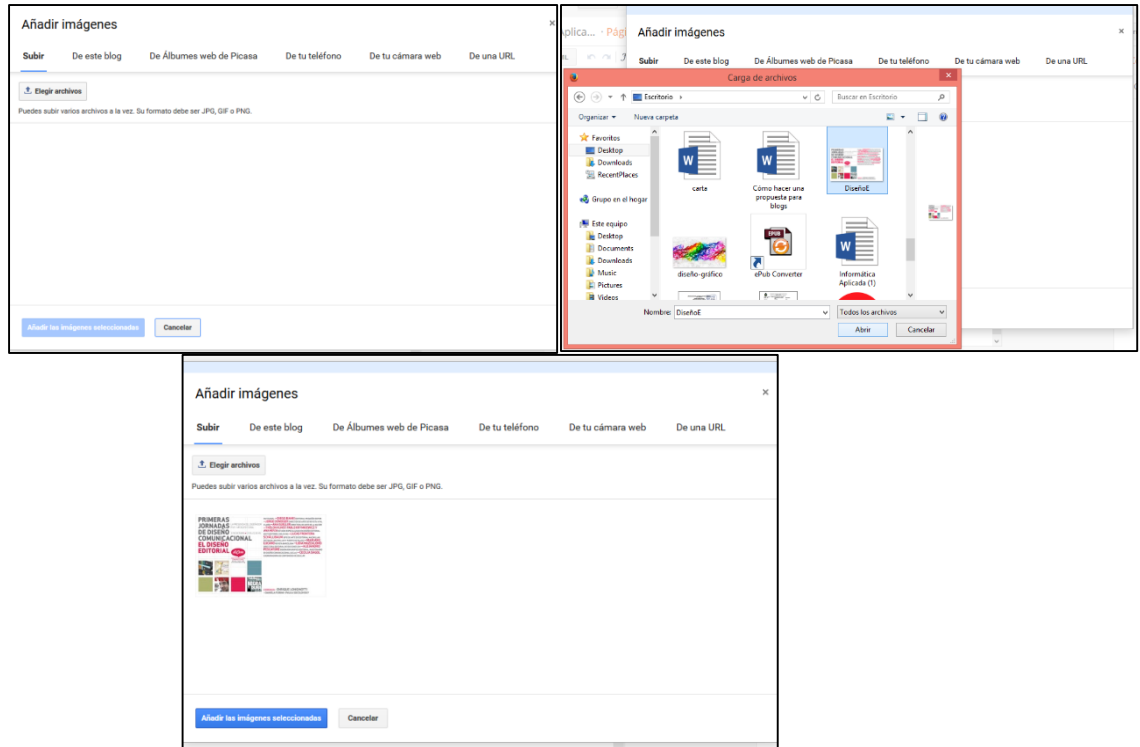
Añadir imágenes

×

Subir
De este blog
De Álbumes web de Picasa
De tu teléfono
De tu cámara web
De una URL

Elegir archivos

Puedes subir varios archivos a la vez. Su formato debe ser JPG, GIF o PNG.

Añadir las imágenes seleccionadas
Cancelar

Aplica... · Pág

Añadir imágenes

×

Subir
De este blog
De Álbumes web de Picasa
De tu teléfono
De tu cámara web
De una URL

Carga de archivos

Escritorio

Buscar en Escritorio

Organizar ▾
Nueva carpeta

Favoritos
Desktop
Downloads
RecentPlaces

Grupo en el hogar

Este equipo
Desktop
Documents
Downloads
Music
Pictures
Videos

carte
Cómo hacer una propuesta para blogs
DiseñoE
diseño-gráfico
ePub Converter
Informática Aplicada (1)

Nombre: DiseñoE
Todos los archivos
Abrir
Cancelar

Añadir imágenes

×

Subir
De este blog
De Álbumes web de Picasa
De tu teléfono
De tu cámara web
De una URL

Elegir archivos

Puedes subir varios archivos a la vez. Su formato debe ser JPG, GIF o PNG.

PRIMERAS JORNADAS DE DISEÑO COMUNICACIONAL
EL DISEÑO EDITORIAL

Añadir las imágenes seleccionadas
Cancelar